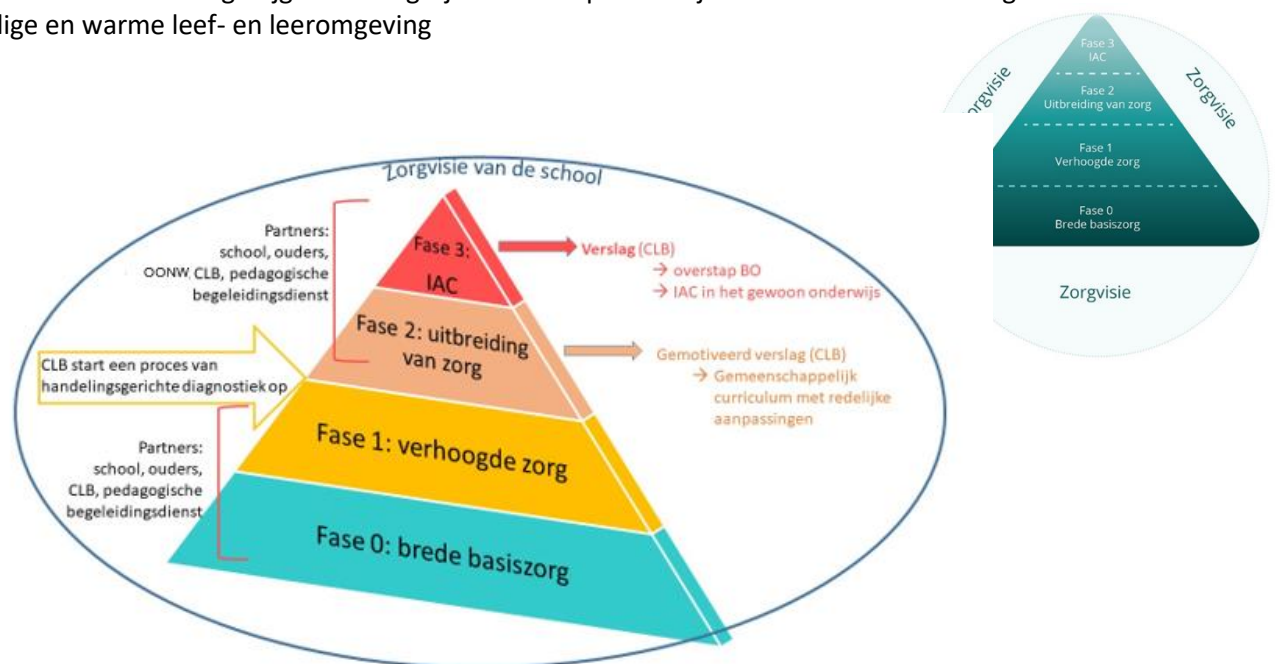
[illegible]
lige en warme leef- en leeromgeving

Zorgvisie van de school

Partners: school, ouders, OONW, CLB, pedagogische begeleidingsdienst

Fase 3: IAC

Verslag (CLB)
→ overstap BO
→ IAC in het gewoon onderwijs

Fase 2: uitbreiding van zorg

Gemotiveerd verslag (CLB)
→ Gemeenschappelijk curriculum met redelijke aanpassingen

CLB start een proces van handelingsgerichte diagnostiek op

Fase 1: verhoogde zorg

Partners: school, ouders, CLB, pedagogische begeleidingsdienst

Fase 0: brede basiszorg

Zorgvisie
Zorgvisie

Fase 3
IAC

Fase 2
Uitbreiding van zorg

Fase 1
Verhoogde zorg

Fase 0
Brede basiszorg

Zorgvisie